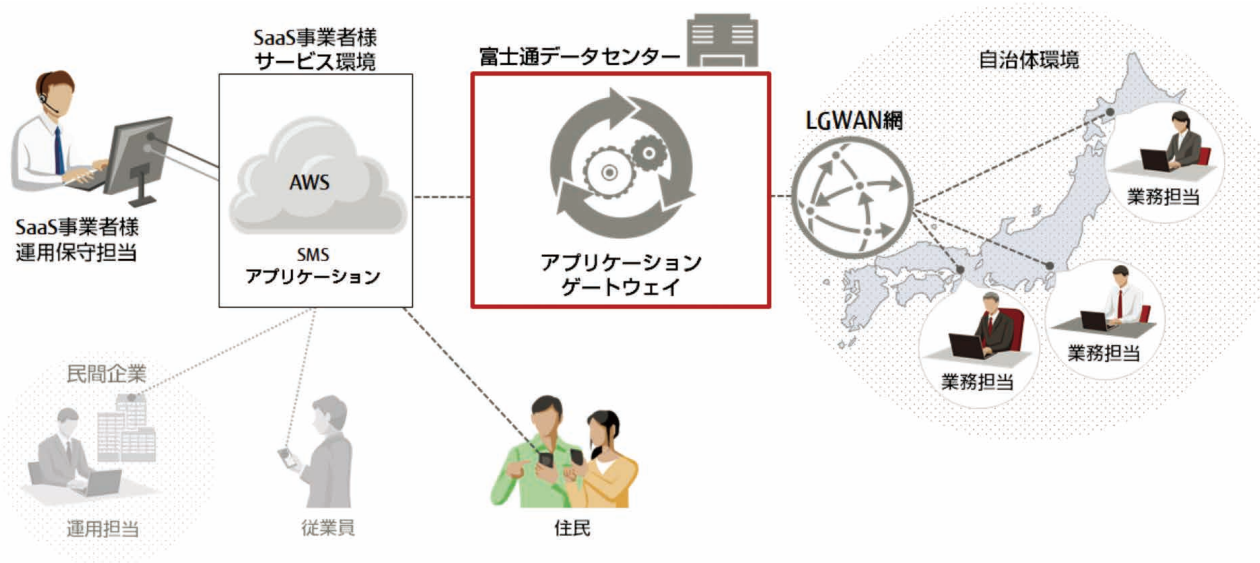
SaaS事業者様
サービス環境

富士通データセンター

自治体環境

SaaS事業者様
運用保守担当

AWS

SMS
アプリケーション

アプリケーション
ゲートウェイ

LGWAN網

業務担当

業務担当

業務担当

業務担当

民間企業

運用担当

従業員

住民